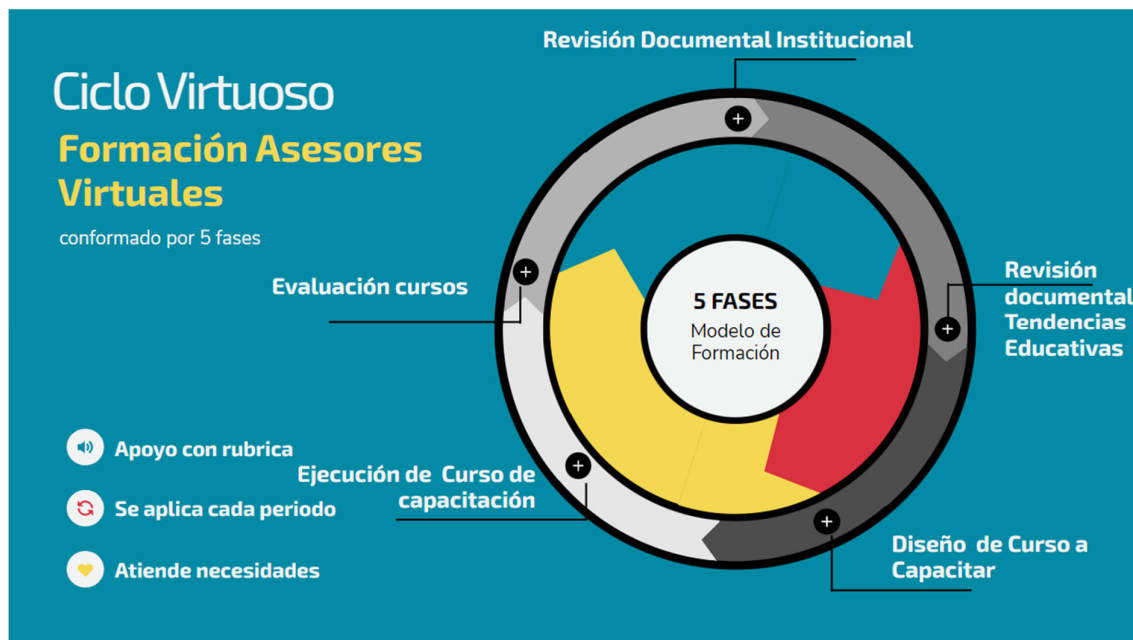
Ciclo Virtuoso

Formación Asesores Virtuales

conformado por 5 fases

Revisión Documental Institucional

Evaluación cursos

Revisión documental Tendencias Educativas

5 FASES
Modelo de Formación

Apoyo con rubrica

Se aplica cada periodo

Atiende necesidades

Ejecución de Curso de capacitación

Diseño de Curso a Capacitar